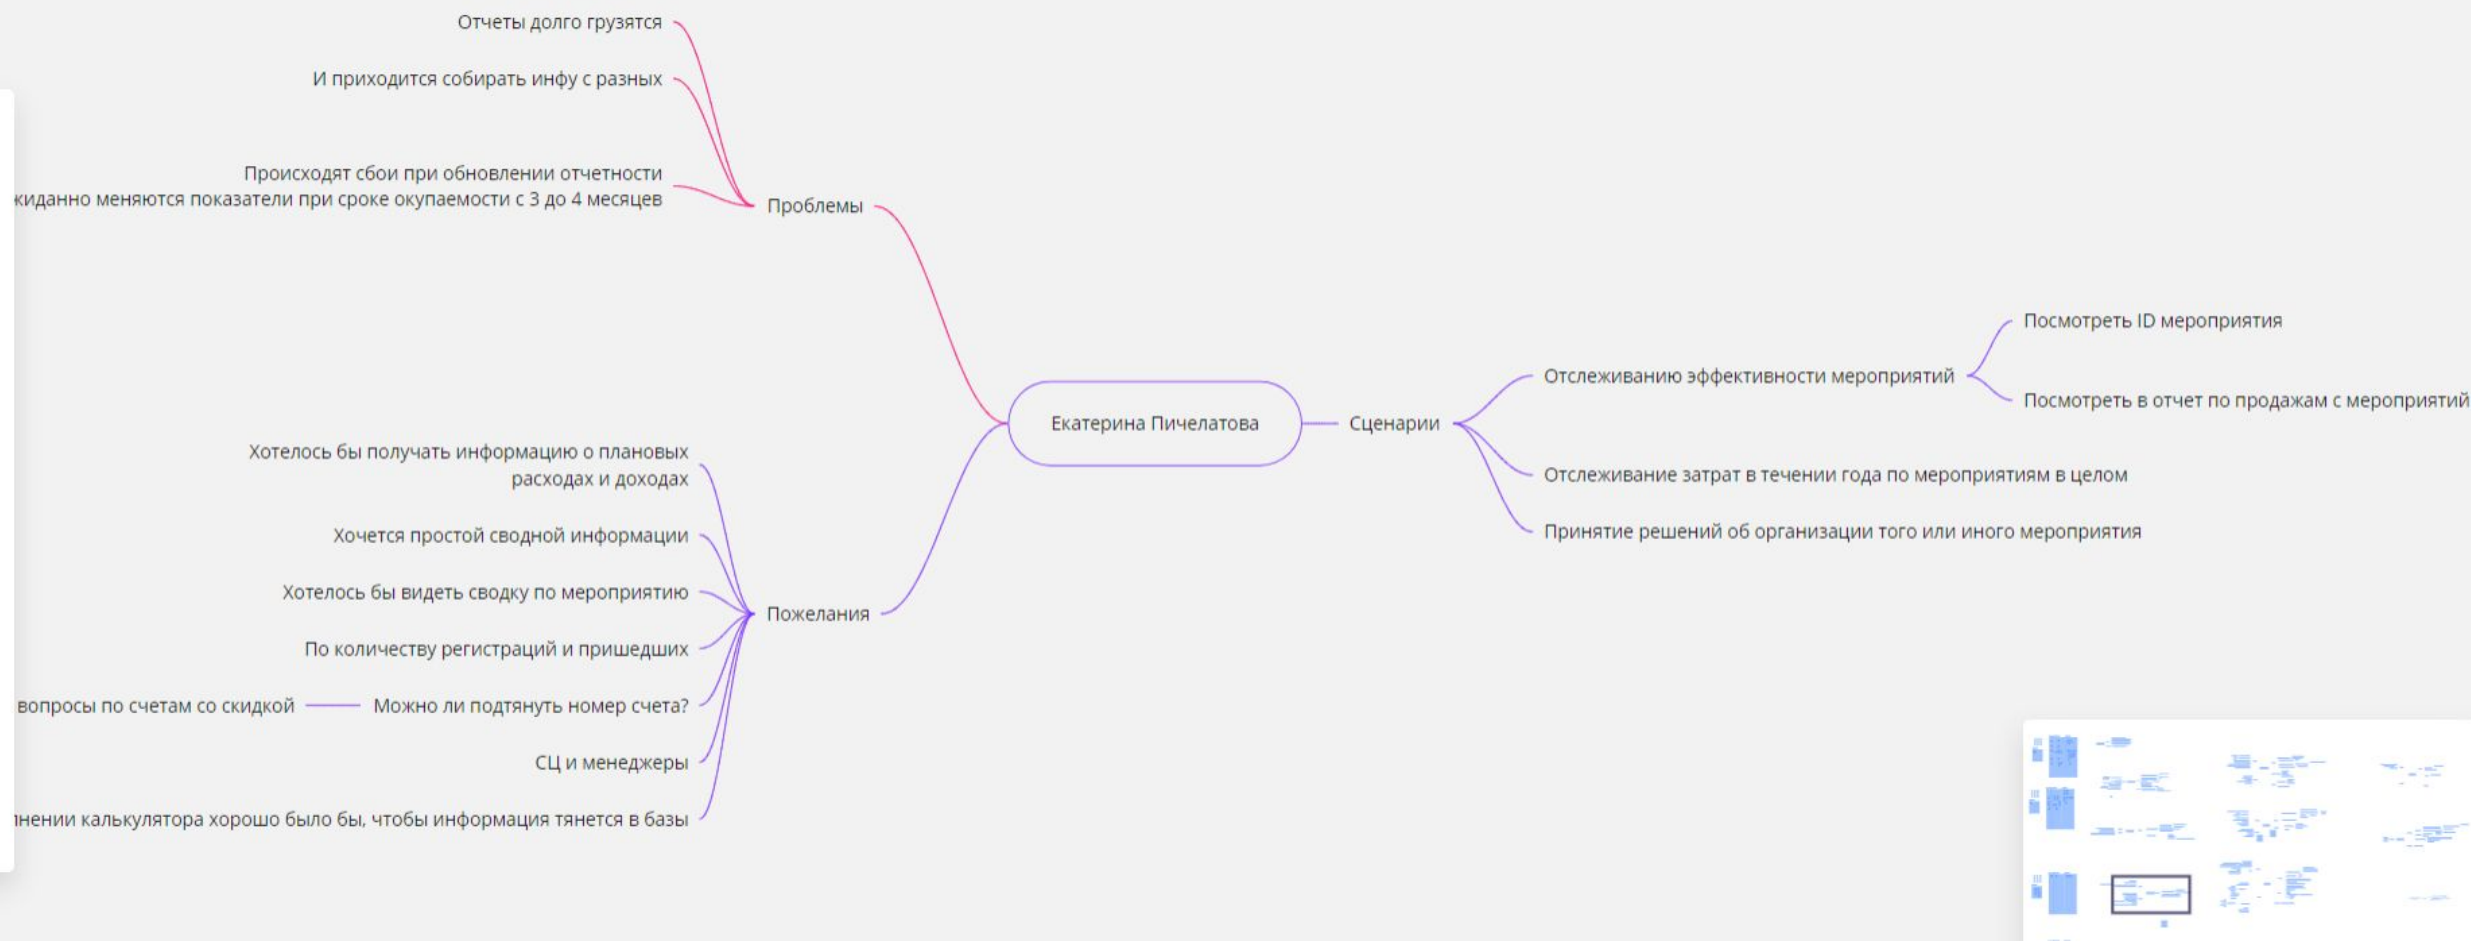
Отчеты долго грузятся

И приходится собирать инфу с разных

Происходят сбои при обновлении отчетности
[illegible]киданно меняются показатели при сроке окупаемости с 3 до 4 месяцев

Проблемы

Екатерина Пичелатова

Сценарии

Отслеживанию эффективности мероприятий

Посмотреть ID мероприятия

Посмотреть в отчет по продажам с мероприятий

Отслеживание затрат в течении года по мероприятиям в целом

Принятие решений об организации того или иного мероприятия

Хотелось бы получать информацию о плановых расходах и доходах

Хочется простой сводной информации

Хотелось бы видеть сводку по мероприятию

По количеству регистраций и пришедших

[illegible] вопросы по счетам со скидкой

Можно ли подтянуть номер счета?

СЦ и менеджеры

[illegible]нении калькулятора хорошо было бы, чтобы информация тянется в базы

Пожелания